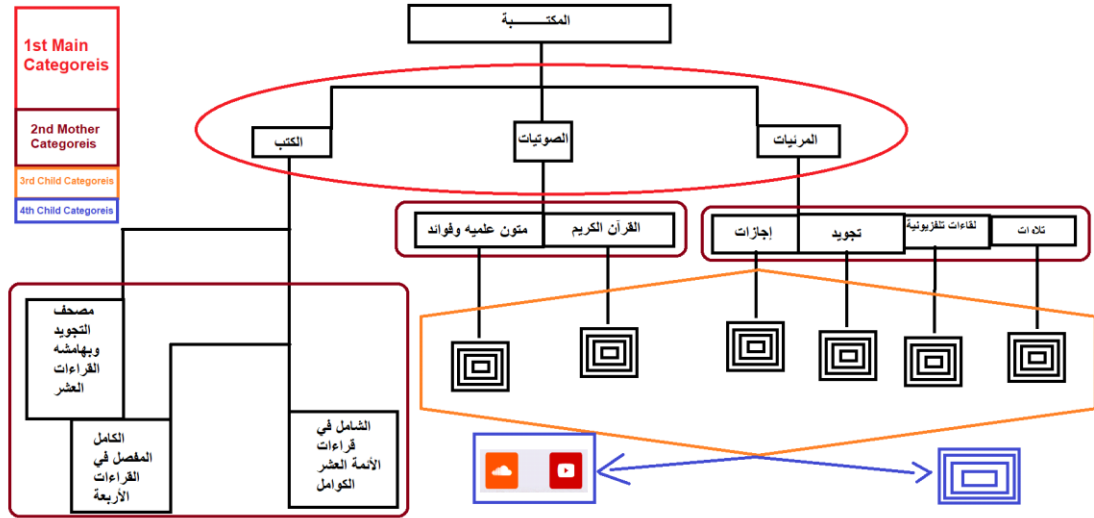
1st Main Categoreis

2nd Mother Categoreis

3rd Child Categoreis

4th Child Categoreis

المكتـــــــبة

الكتب

الصوتيات

المرئيات

متون علميه وفوائد

القرآن الكريم

إجازات

تجويد

لقاءات تلفزيونية

تلاوات

مصحف التجويد وبهامشه القراءات العشر

الكامل المفصل في القراءات الأربعة

الشامل في قراءات الأئمة العشر الكوامل